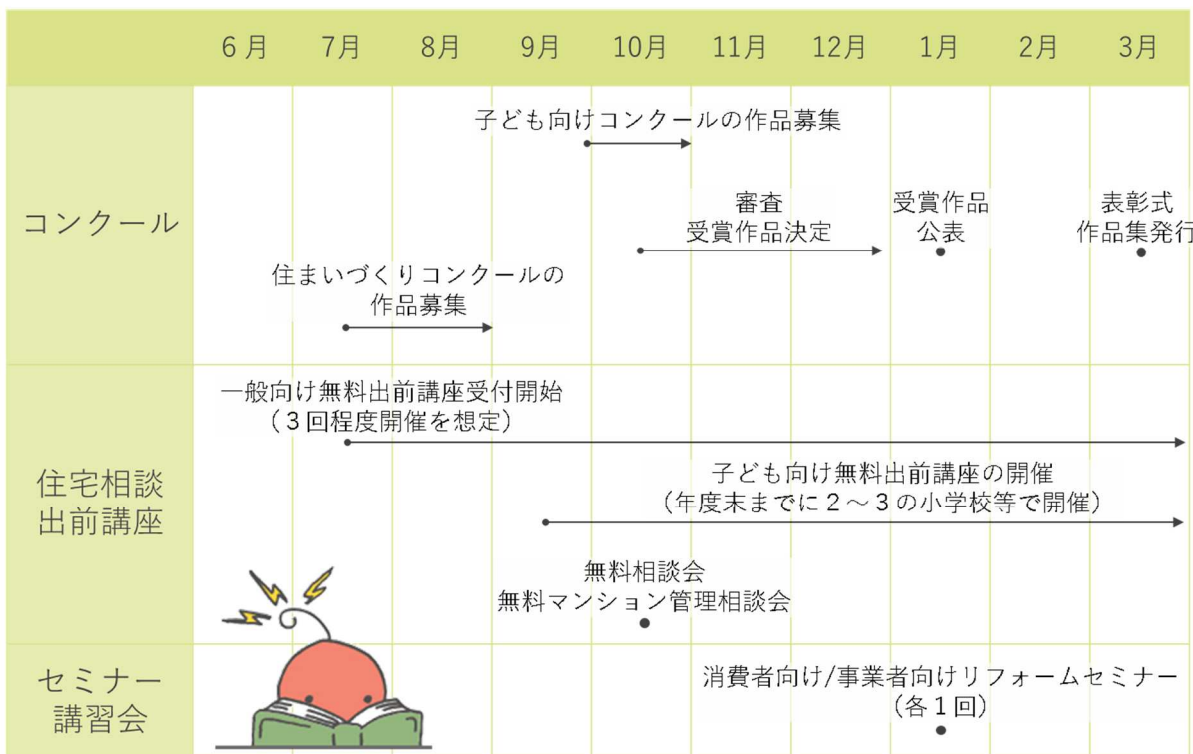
| | 6月 | 7月 | 8月 | 9月 | 10月 | 11月 | 12月 | 1月 | 2月 | 3月 |
|---|---|---|---|---|---|---|---|---|---|---|
| コンクール | | | | | | | | | | |
| 住宅相談 出前講座 | | | | | | | | | | |
| セミナー 講習会 | | | | | | | | | | |

子ども向けコンクールの作品募集

審査
受賞作品決定

受賞作品
公表

表彰式
作品集発行

住まいづくりコンクールの
作品募集

一般向け無料出前講座受付開始
（3回程度開催を想定）

子ども向け無料出前講座の開催
（年度末までに2～3の小学校等で開催）

無料相談会
無料マンション管理相談会

消費者向け/事業者向けリフォームセミナー
（各1回）